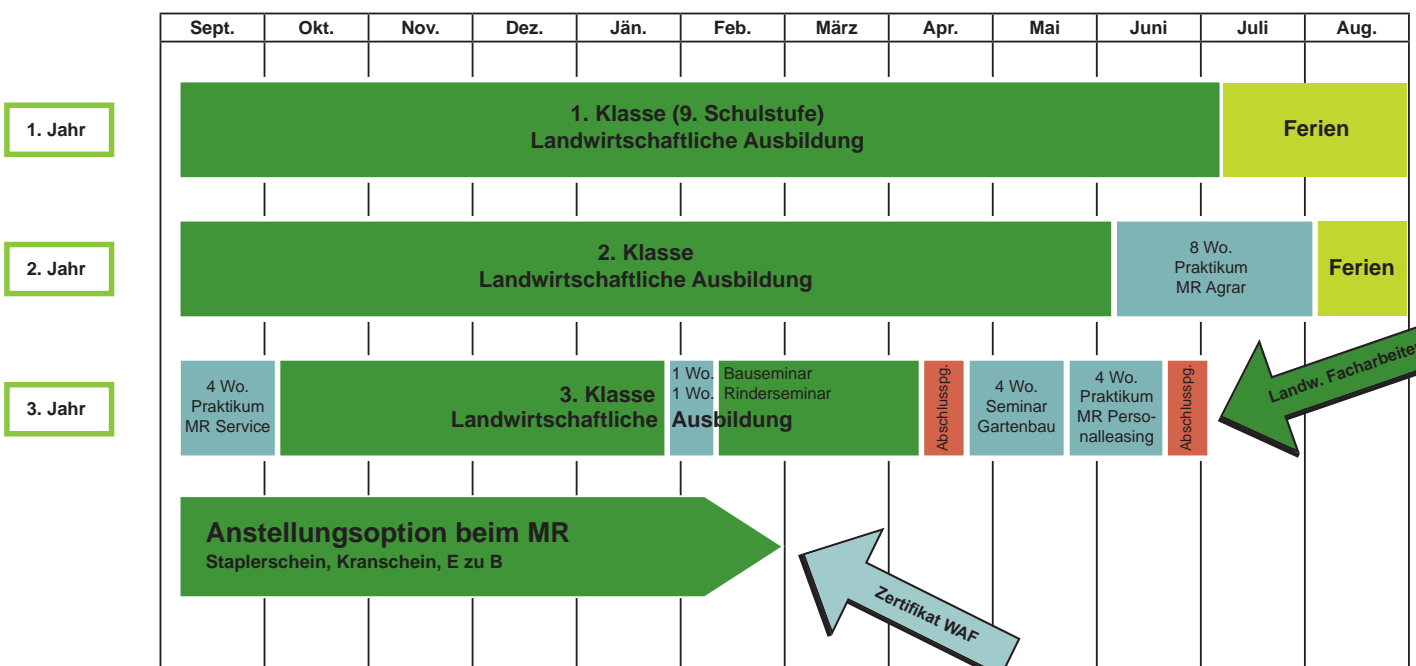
| Sept. | Okt. | Nov. | Dez. | Jän. | Feb. | März | Apr. | Mai | Juni | Juli | Aug. |
|---|---|---|---|---|---|---|---|---|---|---|---|

1. Jahr

1. Klasse (9. Schulstufe)
Landwirtschaftliche Ausbildung

Ferien

2. Jahr

2. Klasse
Landwirtschaftliche Ausbildung

8 Wo.
Praktikum
MR Agrar

Ferien

3. Jahr

4 Wo.
Praktikum
MR Service

3. Klasse
Landwirtschaftliche Ausbildung

1 Wo. Bauseminar
1 Wo. Rinderseminar

Abschlusspg.

4 Wo.
Seminar
Gartenbau

4 Wo.
Praktikum
MR Personalleasing

Abschlusspg.

Landw. Facharbeiter

Anstellungsoption beim MR
Staplerschein, Kranschein, E zu B

Zertifikat WAF